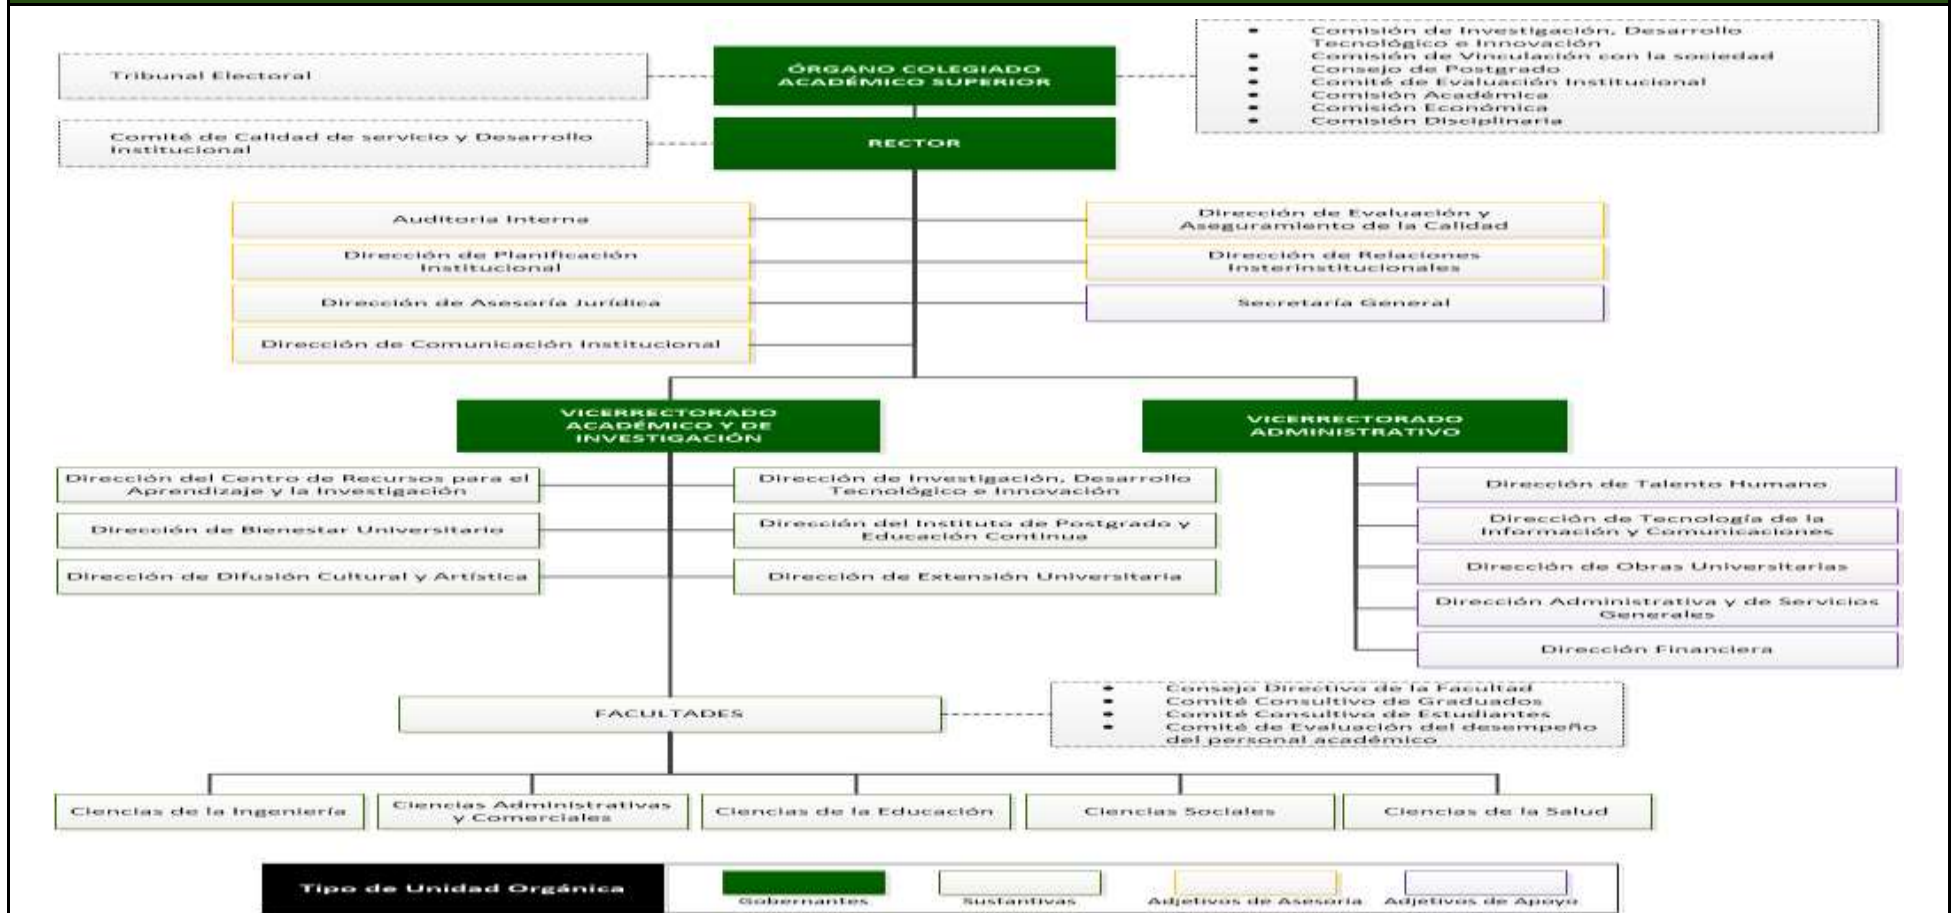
Tribunal Electoral

ÓRGANO COLEGIADO ACADÉMICO SUPERIOR

- Comisión de Investigación, Desarrollo Tecnológico e Innovación
- Comisión de Vinculación con la sociedad
- Consejo de Postgrado
- Comité de Evaluación Institucional
- Comisión Académica
- Comisión Económica
- Comisión Disciplinaria

Comité de Calidad de servicio y Desarrollo Institucional

RECTOR

Auditoria Interna

Dirección de Planificación Institucional

Dirección de Asesoría Jurídica

Dirección de Comunicación Institucional

Dirección de Evaluación y Aseguramiento de la Calidad

Dirección de Relaciones Insterinstitucionales

Secretaría General

VICERRECTORADO ACADÉMICO Y DE INVESTIGACIÓN

VICERRECTORADO ADMINISTRATIVO

Dirección del Centro de Recursos para el Aprendizaje y la Investigación

Dirección de Bienestar Universitario

Dirección de Difusión Cultural y Artística

Dirección de Investigación, Desarrollo Tecnológico e Innovación

Dirección del Instituto de Postgrado y Educación Continua

Dirección de Extensión Universitaria

Dirección de Talento Humano

Dirección de Tecnología de la Información y Comunicaciones

Dirección de Obras Universitarias

Dirección Administrativa y de Servicios Generales

Dirección Financiera

FACULTADES

- Consejo Directivo de la Facultad
- Comité Consultivo de Graduados
- Comité Consultivo de Estudiantes
- Comité de Evaluación del desempeño del personal académico

Ciencias de la Ingeniería

Ciencias Administrativas y Comerciales

Ciencias de la Educación

Ciencias Sociales

Ciencias de la Salud

Tipo de Unidad Orgánica

Gobernantes

Sustantivas

Adjetivos de Asesoría

Adjetivos de Apoyo